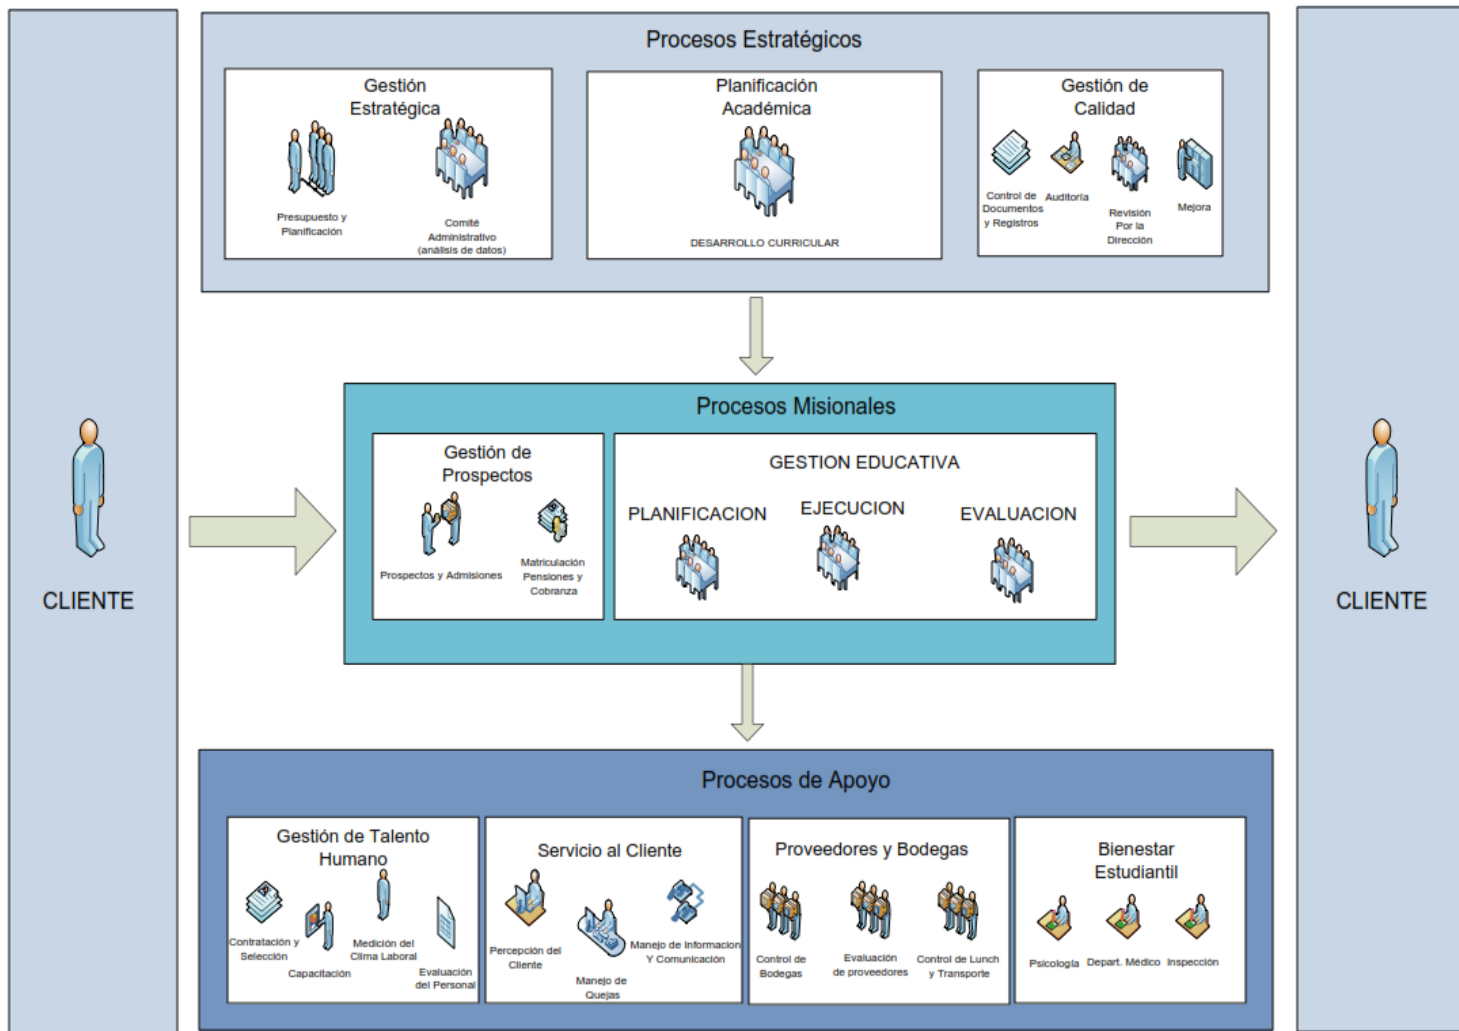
CLIENTE

Procesos Estratégicos

Gestión Estratégica

Presupuesto y Planificación

Comité Administrativo (análisis de datos)

Planificación Académica

DESARROLLO CURRICULAR

Gestión de Calidad

Control de Documentos y Registros

Auditoría

Revisión Por la Dirección

Mejora

Procesos Misionales

Gestión de Prospectos

Prospectos y Admisiones

Matriculación Pensiones y Cobranza

GESTION EDUCATIVA

PLANIFICACION

EJECUCION

EVALUACION

Procesos de Apoyo

Gestión de Talento Humano

Contratación y Selección

Capacitación

Medición del Clima Laboral

Evaluación del Personal

Servicio al Cliente

Percepción del Cliente

Manejo de Quejas

Manejo de Informacion Y Comunicación

Proveedores y Bodegas

Control de Bodegas

Evaluación de proveedores

Control de Lunch y Transporte

Bienestar Estudiantil

Psicología

Depart. Médico

Inspección

CLIENTE